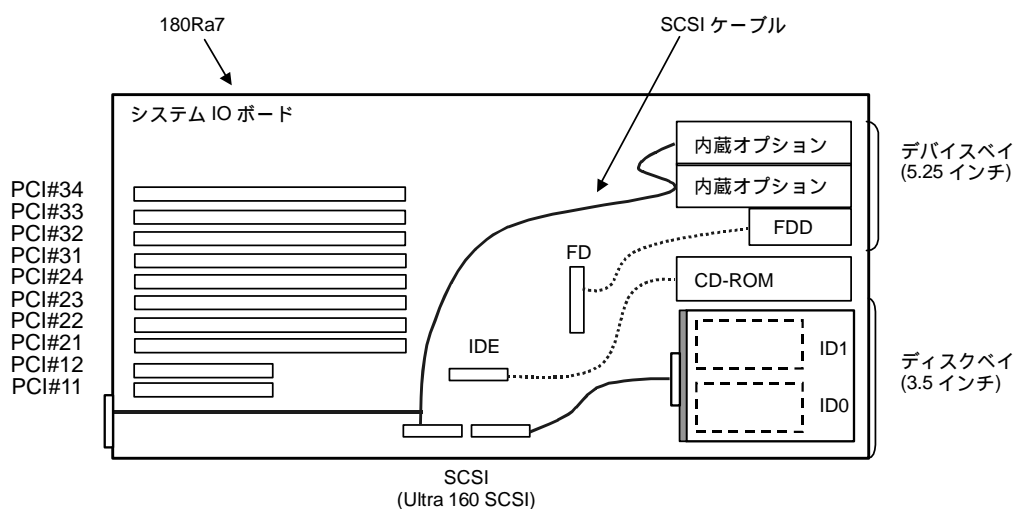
180Ra7

SCSI ケーブル

システム IO ボード

PCI#34
PCI#33
PCI#32
PCI#31
PCI#24
PCI#23
PCI#22
PCI#21
PCI#12
PCI#11

内蔵オプション

内蔵オプション

FDD

デバイスベイ
(5.25 インチ)

FD

CD-ROM

IDE

ID1

ID0

ディスクベイ
(3.5 インチ)

SCSI
(Ultra 160 SCSI)